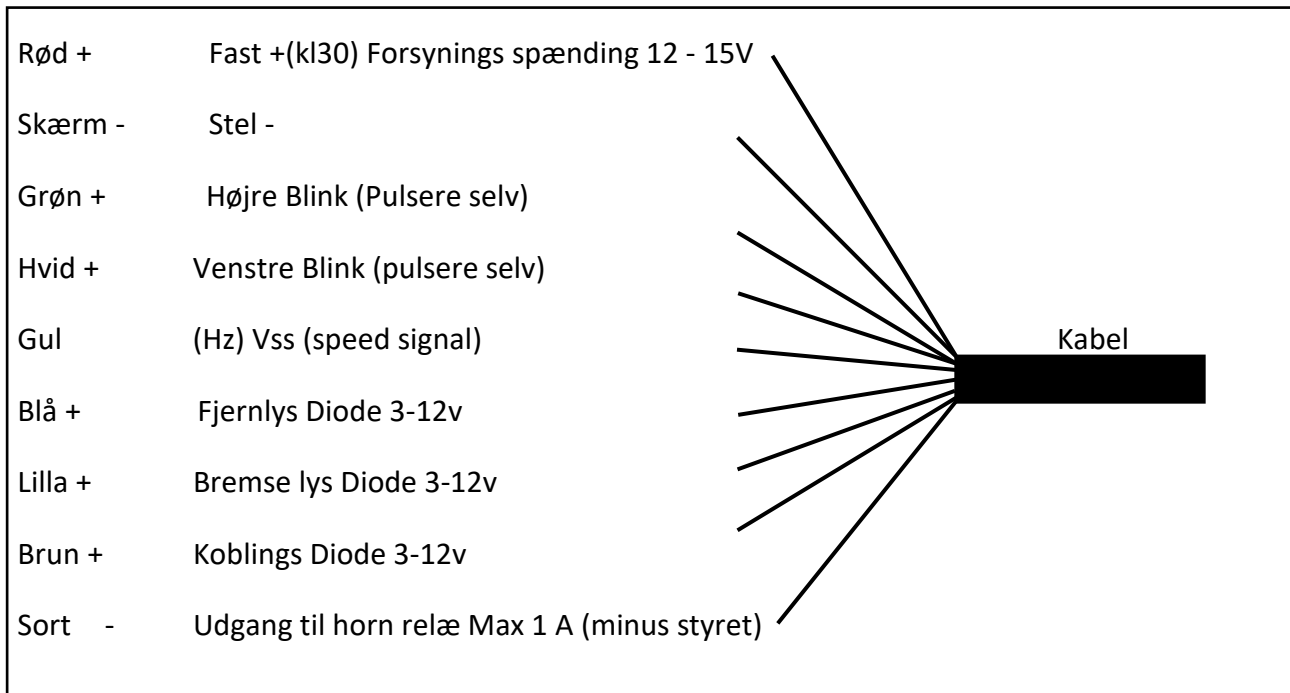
Rød + Fast +(kl30) Forsynings spænding 12 - 15V

Skærm - Stel -

Grøn + Højre Blink (Pulsere selv)

Hvid + Venstre Blink (pulsere selv)

Gul (Hz) Vss (speed signal)

Blå + Fjernlys Diode 3-12v

Lilla + Bremse lys Diode 3-12v

Brun + Koblings Diode 3-12v

Sort - Udgang til horn relæ Max 1 A (minus styret)

Kabel